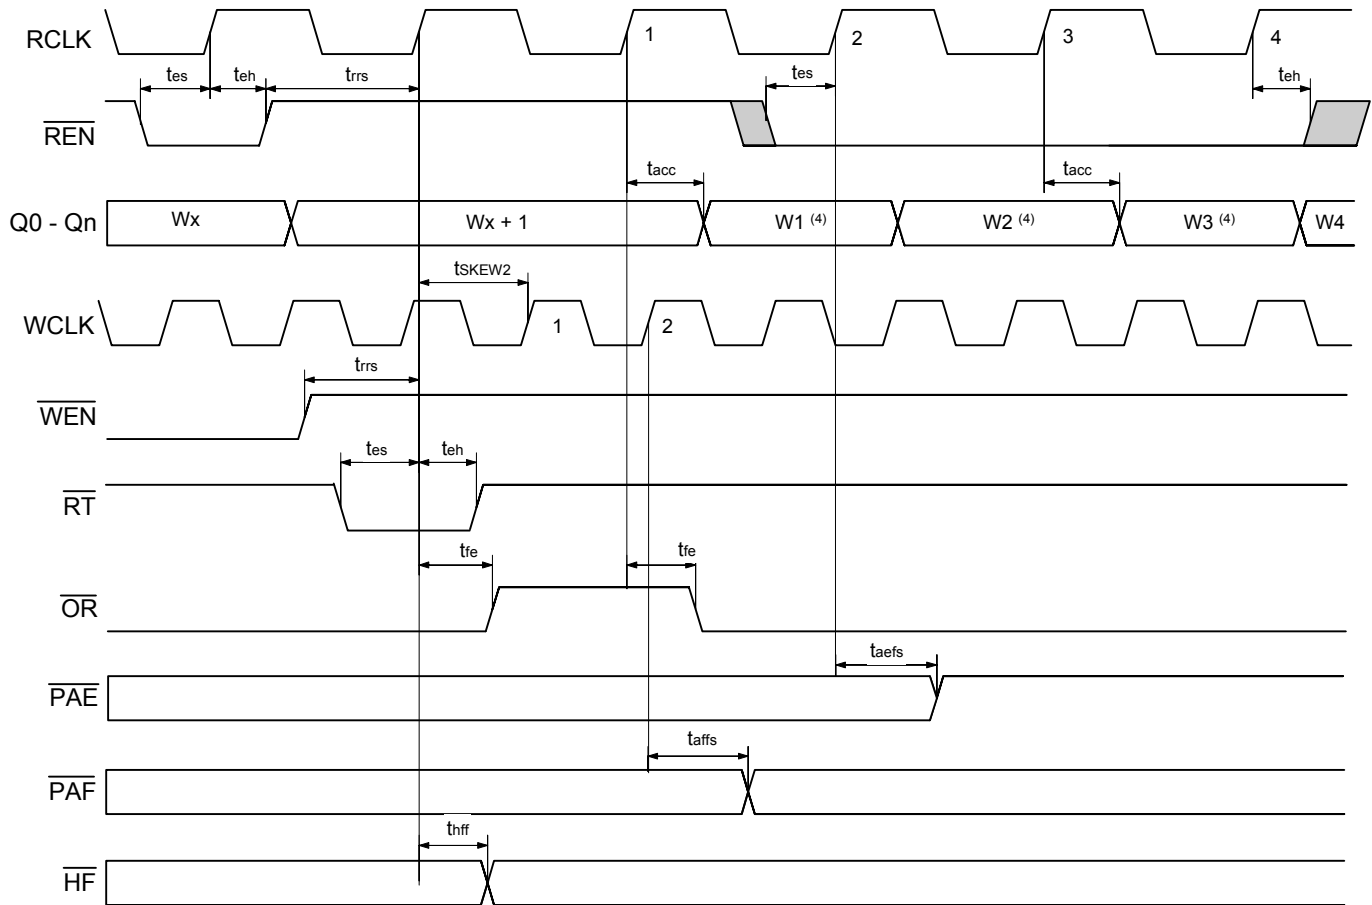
RCLK

1

2

3

4

$t_{es}$

$t_{eh}$

$t_{rrs}$

$t_{es}$

$t_{eh}$

$\overline{REN}$

$t_{acc}$

$t_{acc}$

Q0 - Qn

Wx

Wx + 1

W1 $^{(4)}$

W2 $^{(4)}$

W3 $^{(4)}$

W4

$t_{SKEW2}$

WCLK

1

2

$t_{rrs}$

$\overline{WEN}$

$t_{es}$

$t_{eh}$

$\overline{RT}$

$t_{fe}$

$t_{fe}$

$\overline{OR}$

$t_{aefs}$

$\overline{PAE}$

$t_{affs}$

$\overline{PAF}$

$t_{hff}$

$\overline{HF}$